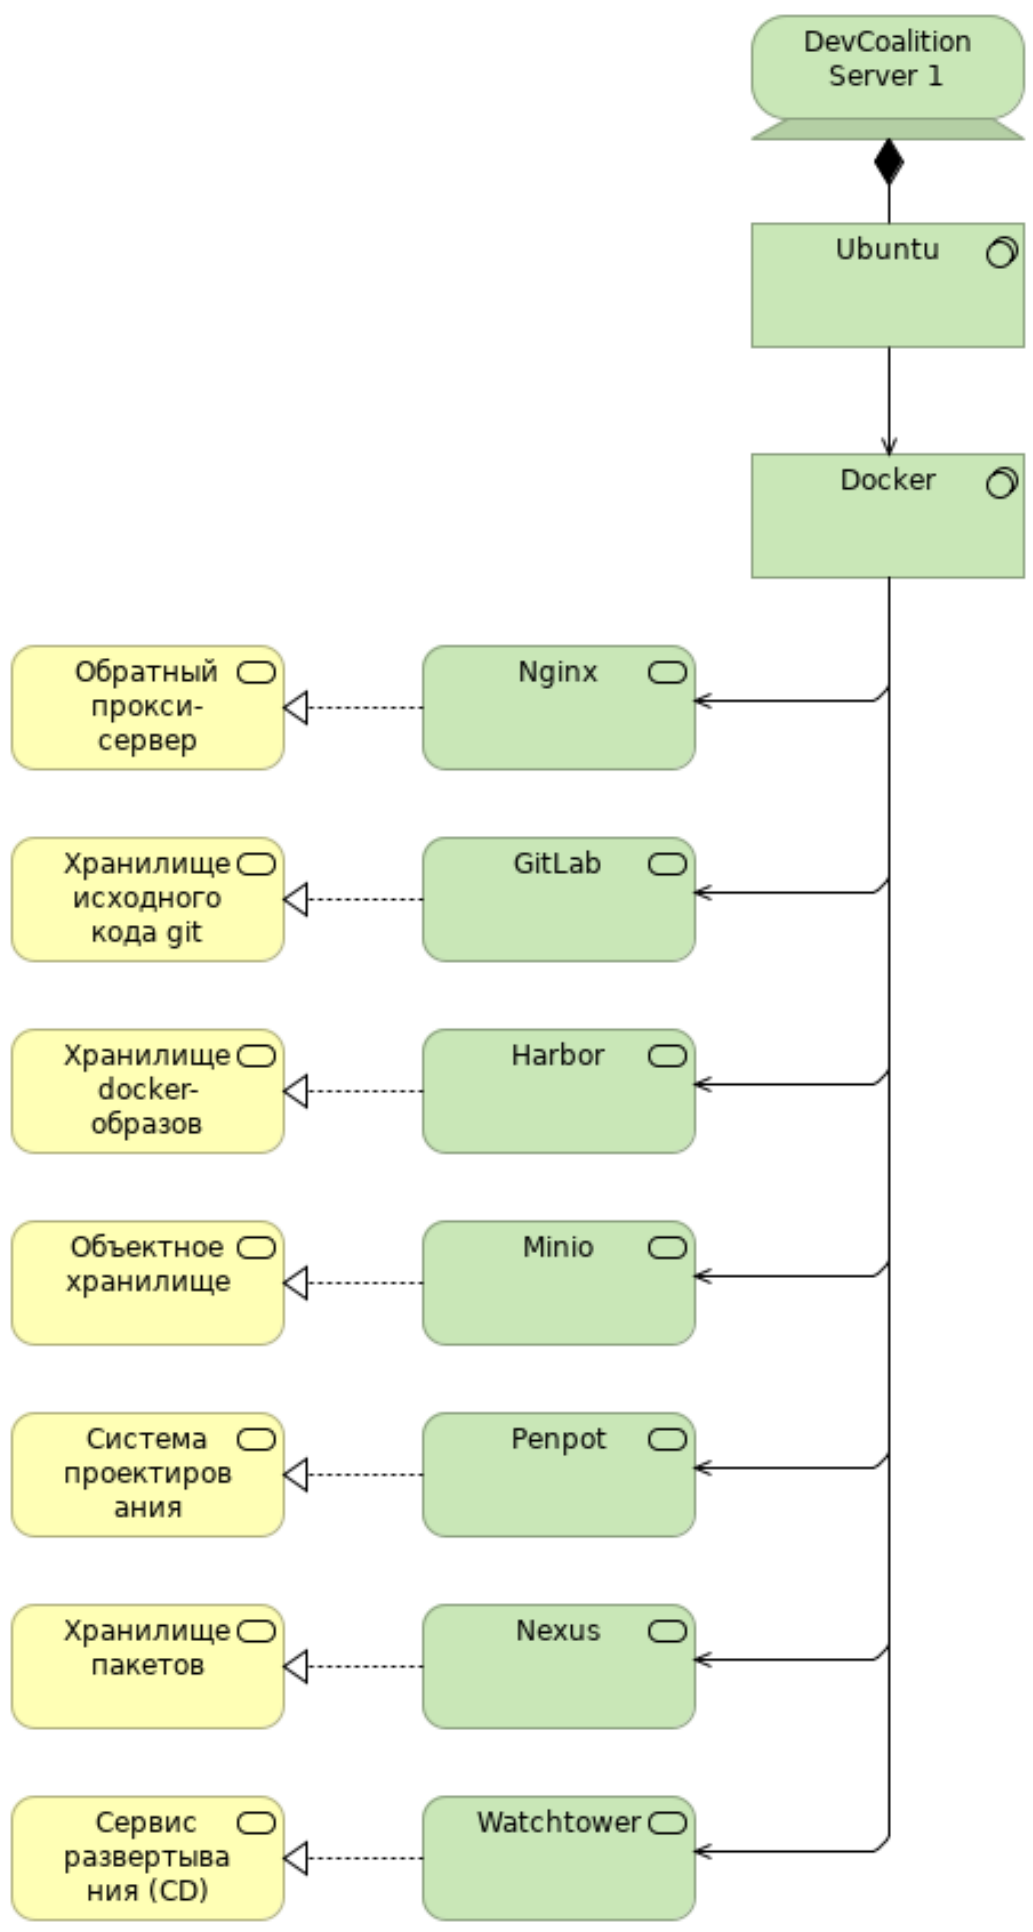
DevCoalition Server 1

Ubuntu

Docker

Обратный прокси-сервер

Nginx

Хранилище исходного кода git

GitLab

Хранилище docker-образов

Harbor

Объектное хранилище

Minio

Система проектиров ания

Penpot

Хранилище пакетов

Nexus

Сервис развертыва ния (CD)

Watchtower